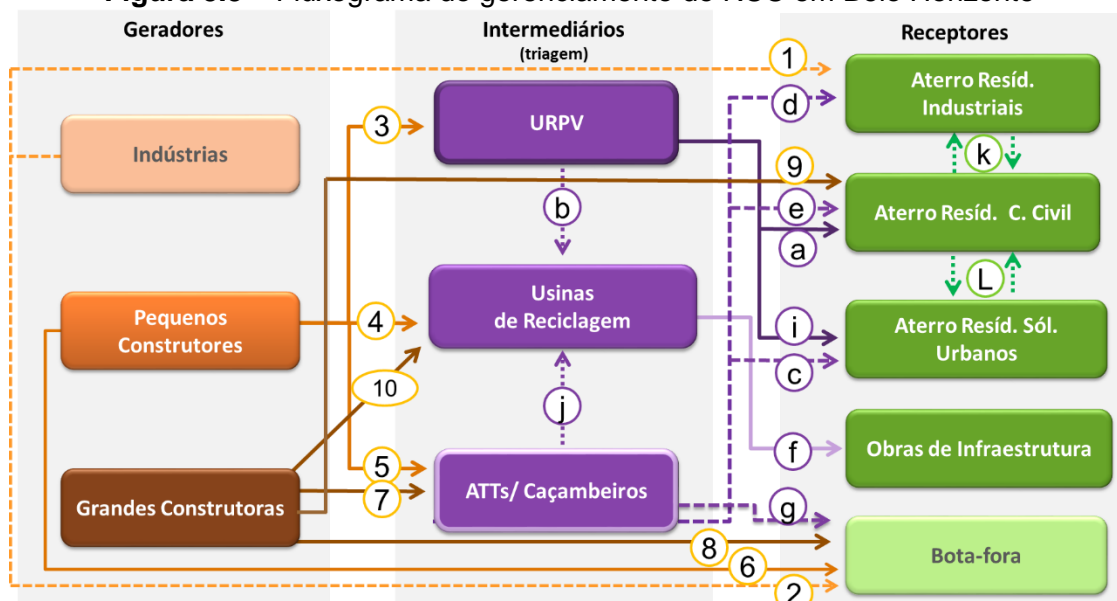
Figura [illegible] – Fluxograma de gerenciamento de RCC em Belo Horizonte

Geradores

Intermediários
(triagem)

Receptores

1

Aterro Resíd. Industriais

Indústrias

3

URPV

d

9

k

b

e

Aterro Resíd. C. Civil

a

L

Pequenos Construtores

4

Usinas de Reciclagem

i

Aterro Resíd. Sól. Urbanos

c

10

j

f

Obras de Infraestrutura

5

Grandes Construtoras

7

ATTs/ Caçambeiros

g

8

Bota-fora

6

2